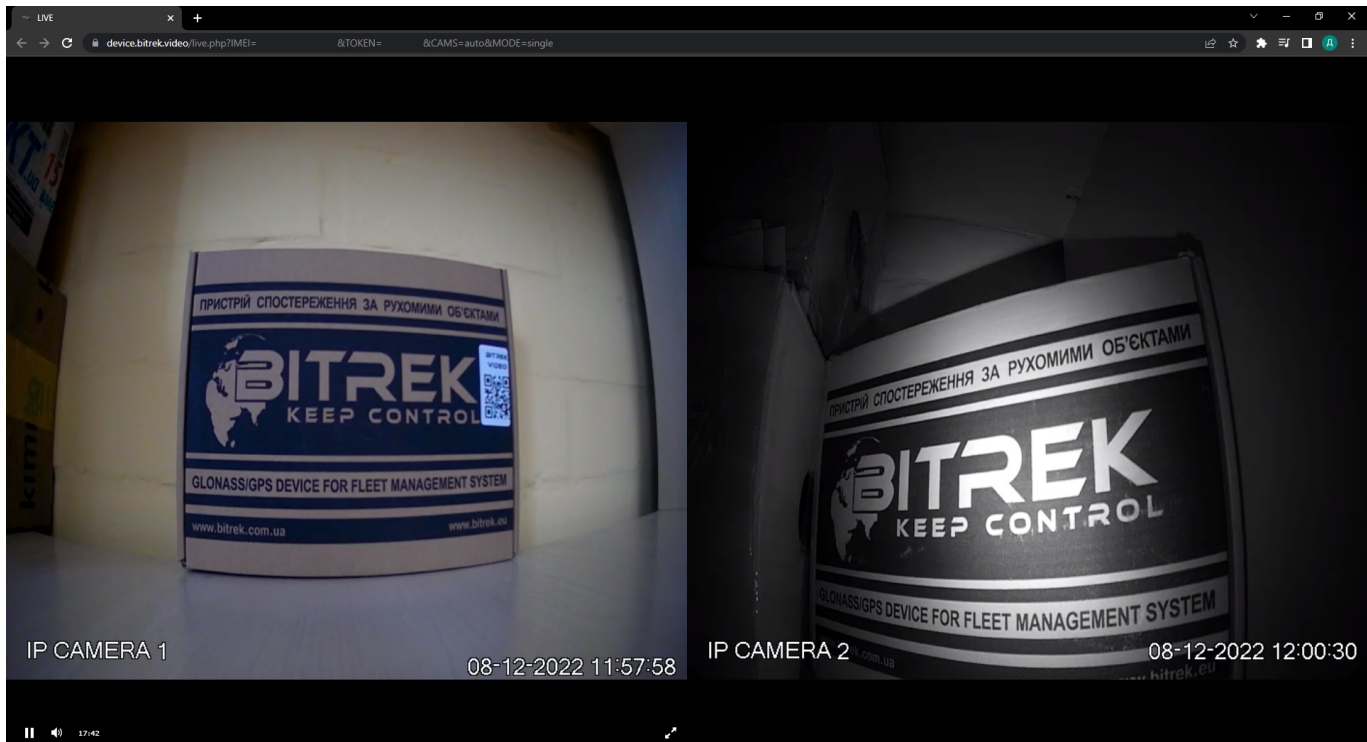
LIVE

device.bitrek.video/live.php?IMEI= &TOKEN= &CAMS=auto&MODE=single

ПРИСТРІЙ СПОСТЕРЕЖЕННЯ ЗА РУХОМИМИ ОБ'ЄКТАМИ

BITREK
KEEP CONTROL

BITREK VIDEO

GLONASS/GPS DEVICE FOR FLEET MANAGEMENT SYSTEM

www.bitrek.com.ua www.bitrek.eu

IP CAMERA 1 08-12-2022 11:57:58

ПРИСТРІЙ СПОСТЕРЕЖЕННЯ ЗА РУХОМИМИ ОБ'ЄКТАМИ

BITREK
KEEP CONTROL

GLONASS/GPS DEVICE FOR FLEET MANAGEMENT SYSTEM

k.com.ua www.bitrek.eu

IP CAMERA 2 08-12-2022 12:00:30

17:42